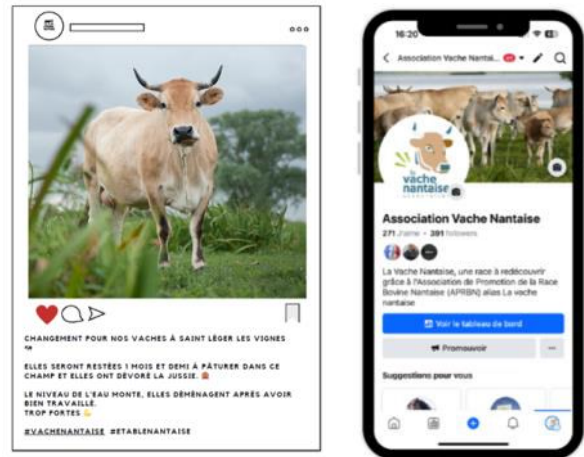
CHANGEMENT POUR NOS VACHES À SAINT LÉGER LES VIGNES

ELLES SERONT RESTÉES 1 MOIS ET DEMI À PÂTURER DANS CE CHAMP ET ELLES ONT DÉVORÉ LA JUSSIE.

LE NIVEAU DE L'EAU MONTE, ELLES DÉMÉNAGENT APRÈS AVOIR BIEN TRAVAILLÉ. TROP FORTES

#VACHENANTAISE #ETABLENANTAISE

16:20

Association Vache Nantai...

la vache nantaise

Association Vache Nantaise

271 J'aime • 391 followers

La Vache Nantaise, une race à redécouvrir grâce à l'Association de Promotion de la Race Bovine Nantaise (APRBN) alias La vache nantaise

Voir le tableau de bord

Promouvoir

Suggestions pour vous